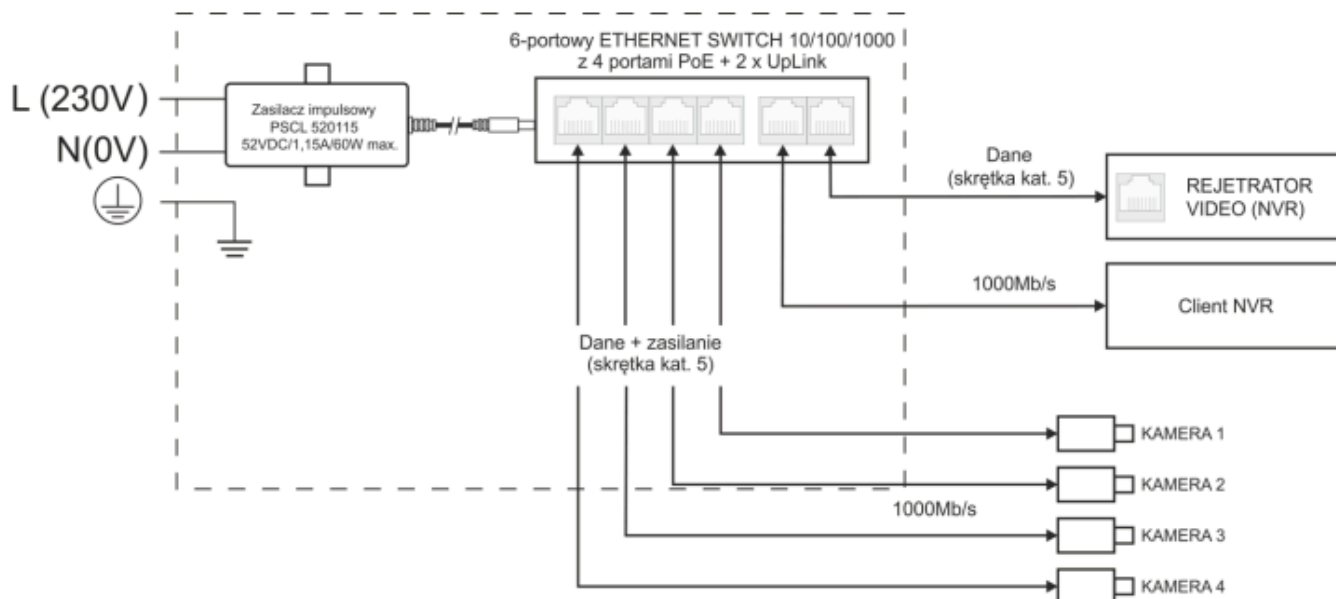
6-portowy ETHERNET SWITCH 10/100/1000
z 4 portami PoE + 2 x UpLink

L (230V)

N(0V)

Zasilacz impulsowy
PSCL 520115
52VDC/1,15A/60W max.

Dane
(skrętka kat. 5)

REJETRATOR
VIDEO (NVR)

1000Mb/s

Client NVR

Dane + zasilanie
(skrętka kat. 5)

KAMERA 1

KAMERA 2

1000Mb/s

KAMERA 3

KAMERA 4